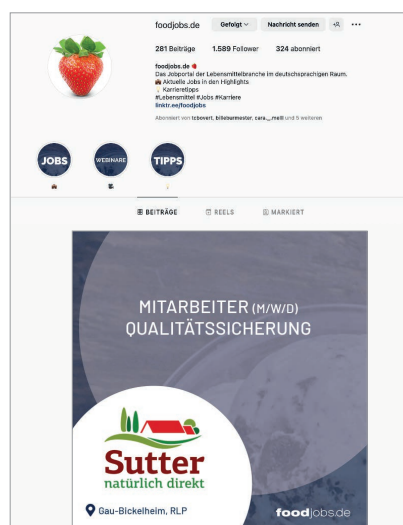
foodjobs.de Gefolgt Nachricht senden

281 Beiträge 1.589 Follower 324 abonniert

foodjobs.de
Das Jobportal der Lebensmittelbranche im deutschsprachigen Raum.
Aktuelle Jobs in den Highlights
Karrieretipps
#Lebensmittel #Jobs #Karriere
linktr.ee/foodjobs

Abonniert von tcbovert, billeburmester, cara._.molli und 5 weiteren

JOBS
WEBINARE
TIPPS

BEITRÄGE REELS MARKIERT

MITARBEITER (M/W/D)
QUALITÄTSSICHERUNG

Sutter
natürlich direkt

Gau-Bickelheim, RLP

foodjobs.de